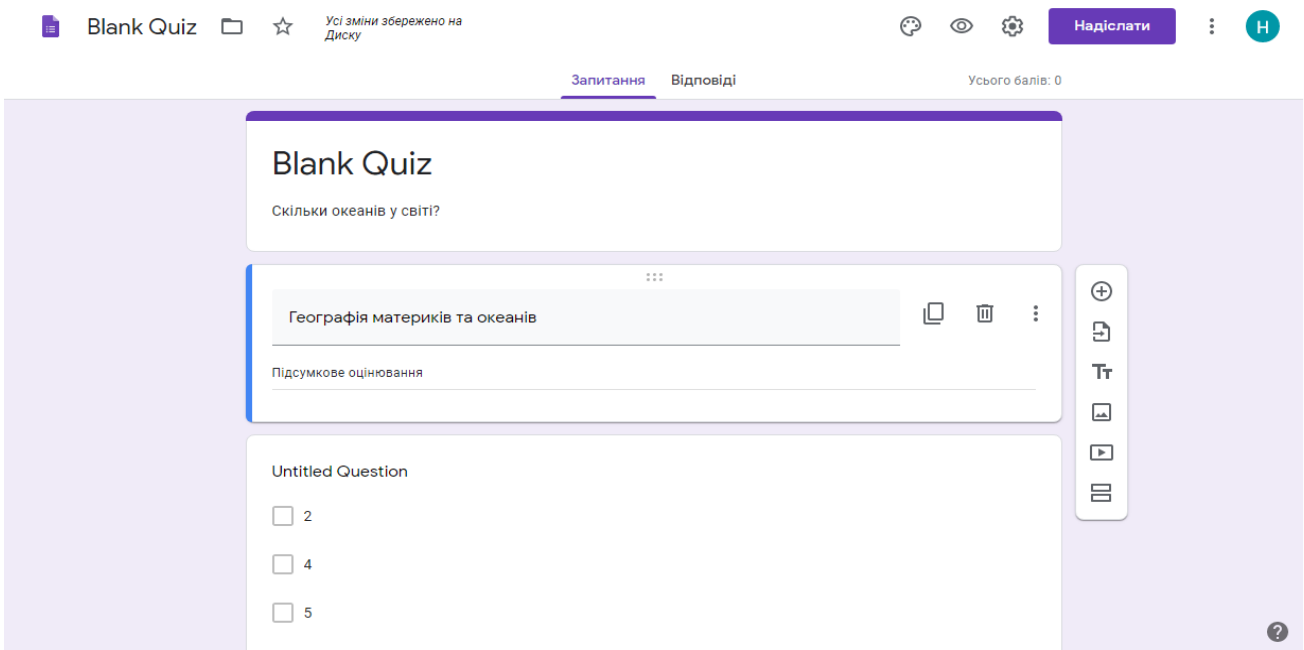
Blank Quiz

Усі зміни збережено на Диску

Надіслати

H

Запитання Відповіді

Усього балів: 0

Blank Quiz

Скільки океанів у світі?

Географія материків та океанів

Підсумкове оцінювання

Untitled Question

2

4

5